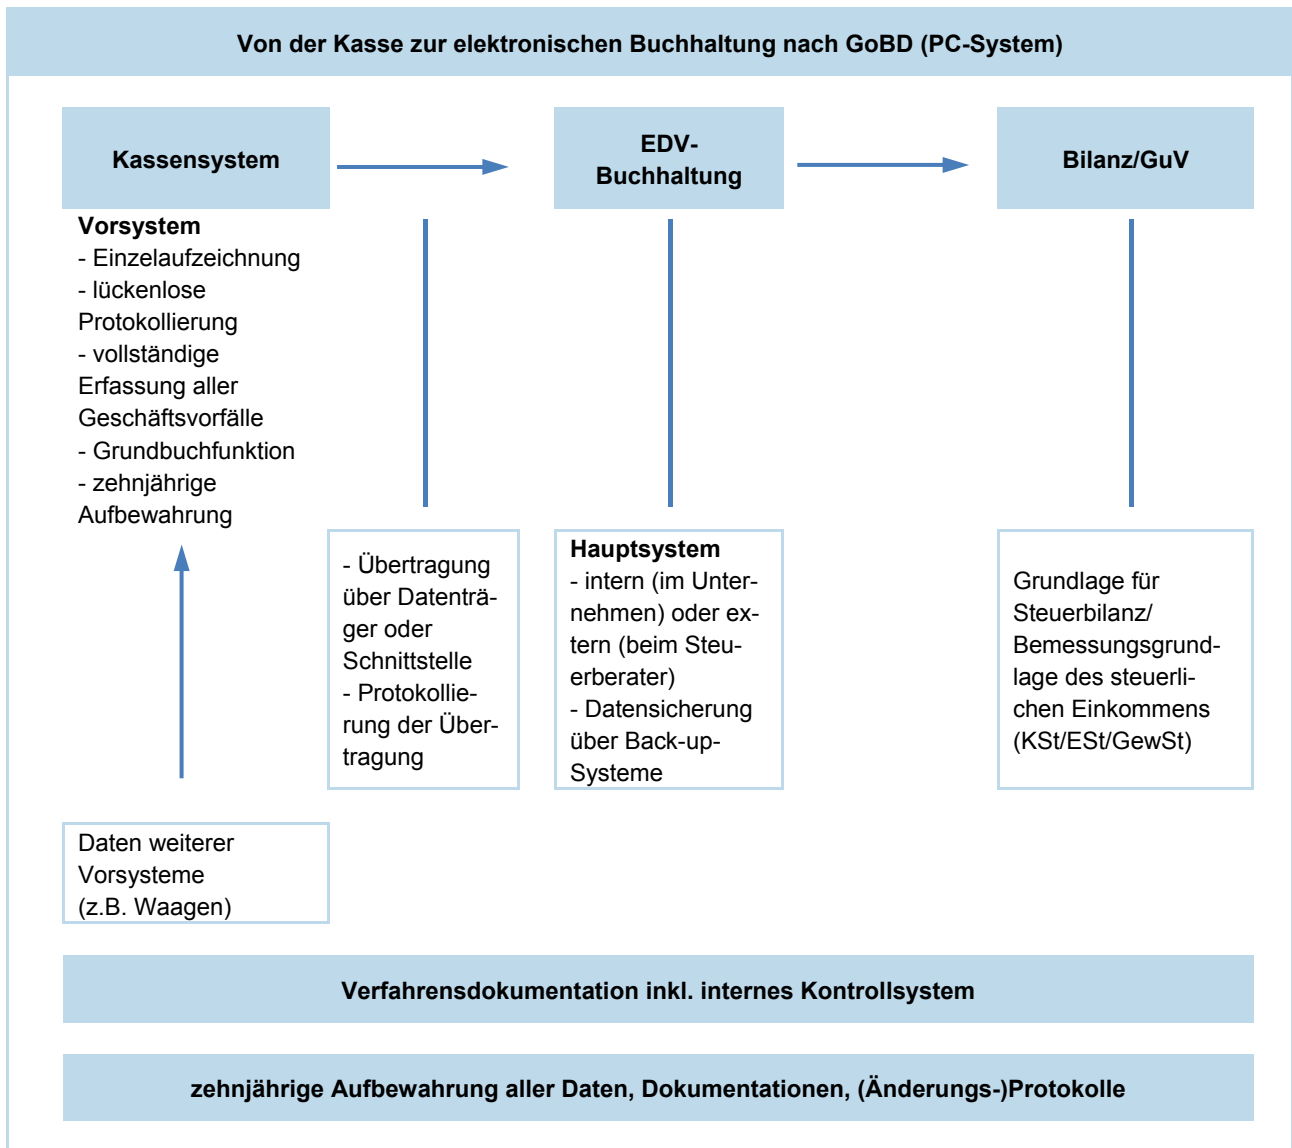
Von der Kasse zur elektronischen Buchhaltung nach GoBD (PC-System)

Kassensystem

EDV-Buchhaltung

Bilanz/GuV

**Vorsystem**
- Einzelaufzeichnung
- lückenlose Protokollierung
- vollständige Erfassung aller Geschäftsvorfälle
- Grundbuchfunktion
- zehnjährige Aufbewahrung

- Übertragung über Datenträger oder Schnittstelle
- Protokollierung der Übertragung

**Hauptsystem**
- intern (im Unternehmen) oder extern (beim Steuerberater)
- Datensicherung über Back-up-Systeme

Grundlage für Steuerbilanz/ Bemessungsgrundlage des steuerlichen Einkommens (KSt/ESt/GewSt)

Daten weiterer Vorsysteme (z.B. Waagen)

Verfahrensdokumentation inkl. internes Kontrollsystem

zehnjährige Aufbewahrung aller Daten, Dokumentationen, (Änderungs-)Protokolle